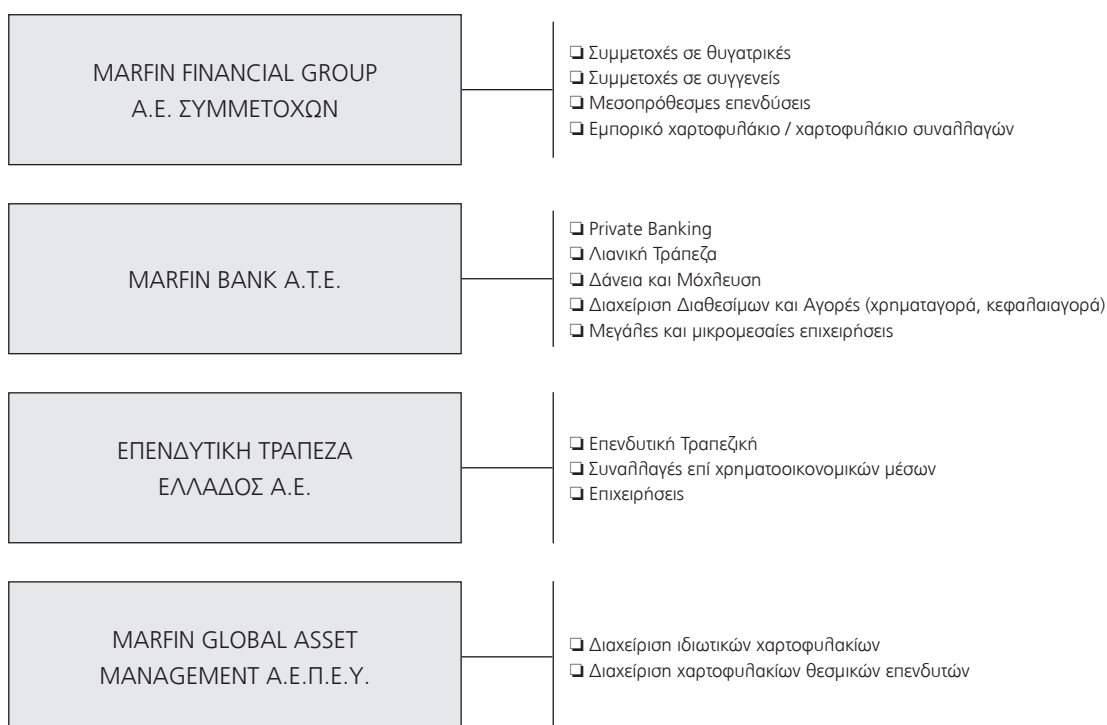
MARFIN FINANCIAL GROUP
Α.Ε. ΣΥΜΜΕΤΟΧΩΝ

❑ Συμμετοχές σε θυγατρικές
❑ Συμμετοχές σε συγγενείς
❑ Μεσοπρόθεσμες επενδύσεις
❑ Εμπορικό χαρτοφυλάκιο / χαρτοφυλάκιο συναλλαγών

MARFIN BANK A.T.E.

❑ Private Banking
❑ Λιανική Τράπεζα
❑ Δάνεια και Μόχλευση
❑ Διαχείριση Διαθεσίμων και Αγορές (χρηματαγορά, κεφαλαιαγορά)
❑ Μεγάλες και μικρομεσαίες επιχειρήσεις

ΕΠΕΝΔΥΤΙΚΗ ΤΡΑΠΕΖΑ
ΕΛΛΑΔΟΣ Α.Ε.

❑ Επενδυτική Τραπεζική
❑ Συναλλαγές επί χρηματοοικονομικών μέσων
❑ Επιχειρήσεις

MARFIN GLOBAL ASSET
MANAGEMENT Α.Ε.Π.Ε.Υ.

❑ Διαχείριση ιδιωτικών χαρτοφυλακίων
❑ Διαχείριση χαρτοφυλακίων θεσμικών επενδυτών